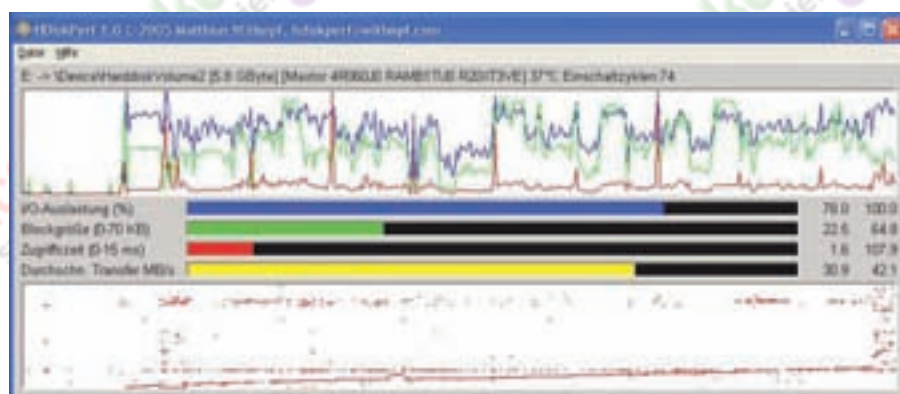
HDiskPerf 1.0 (c) 2005 Matthias Withopf, hdiskperf@withopf.com

Datei Hilfe

E: -> \Device\Harddisk\Volume2 [5.8 GByte] [Master 4R060J0 RAMBITUS R2D3T3VE] 37°C Einschaltzyklen 74

| | | | |
|---|---|---|---|
| I/O-Auslastung (%) | | 79.0 | 100.0 |
| Blockgröße (0-70 kB) | | 22.6 | 64.0 |
| Zugriffszeit (0-15 ms) | | 1.6 | 107.9 |
| Durchschn. Transfer MB/s | | 30.9 | 42.1 |